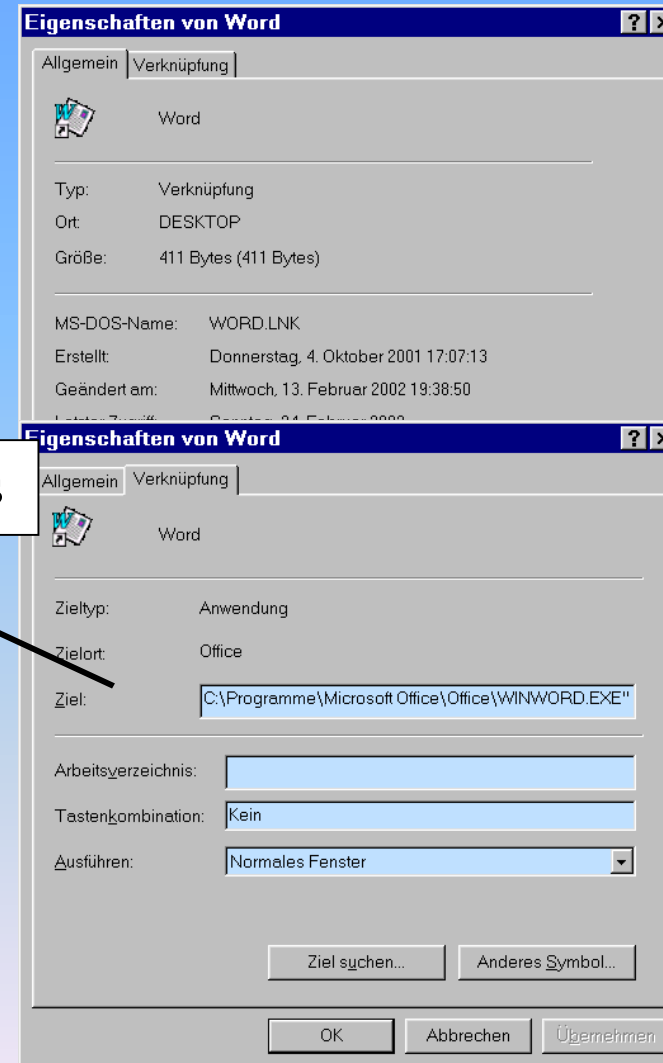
Eigenschaften von Word ? ×

Allgemein | Verknüpfung

Word

Typ: Verknüpfung
Ort: DESKTOP
Größe: 411 Bytes (411 Bytes)

MS-DOS-Name: WORD.LNK
Erstellt: Donnerstag, 4. Oktober 2001 17:07:13
Geändert am: Mittwoch, 13. Februar 2002 19:38:50
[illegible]

Eigenschaften von Word ? ×

Allgemein | Verknüpfung

Word

Zieltyp: Anwendung
Zielort: Office
Ziel: C:\Programme\Microsoft Office\Office\WINWORD.EXE"

Arbeitsverzeichnis:
Tastenkombination: Kein
Ausführen: Normales Fenster

Ziel suchen... | Anderes Symbol...

OK | Abbrechen | Übernehmen